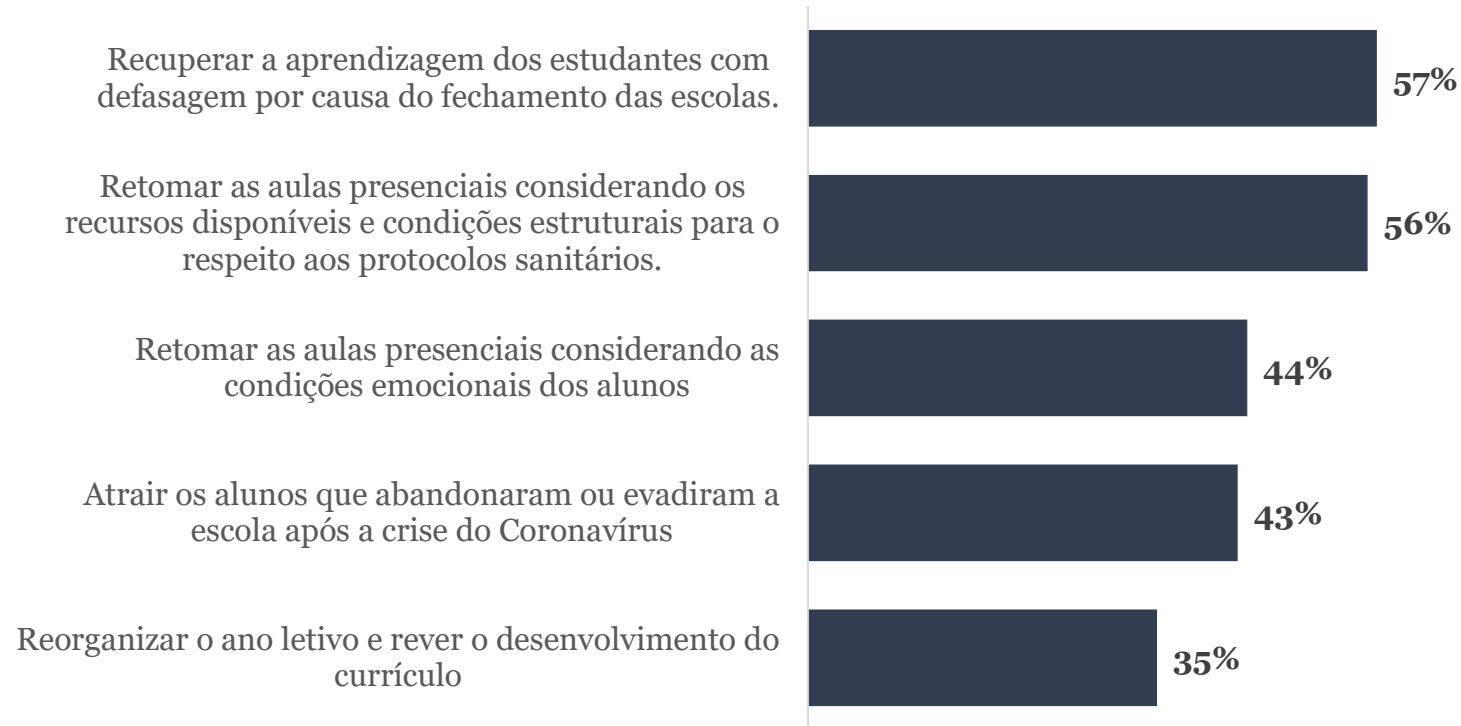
Recuperar a aprendizagem dos estudantes com defasagem por causa do fechamento das escolas.

57%

Retomar as aulas presenciais considerando os recursos disponíveis e condições estruturais para o respeito aos protocolos sanitários.

56%

Retomar as aulas presenciais considerando as condições emocionais dos alunos

44%

Atrair os alunos que abandonaram ou evadiram a escola após a crise do Coronavírus

43%

Reorganizar o ano letivo e rever o desenvolvimento do currículo

35%